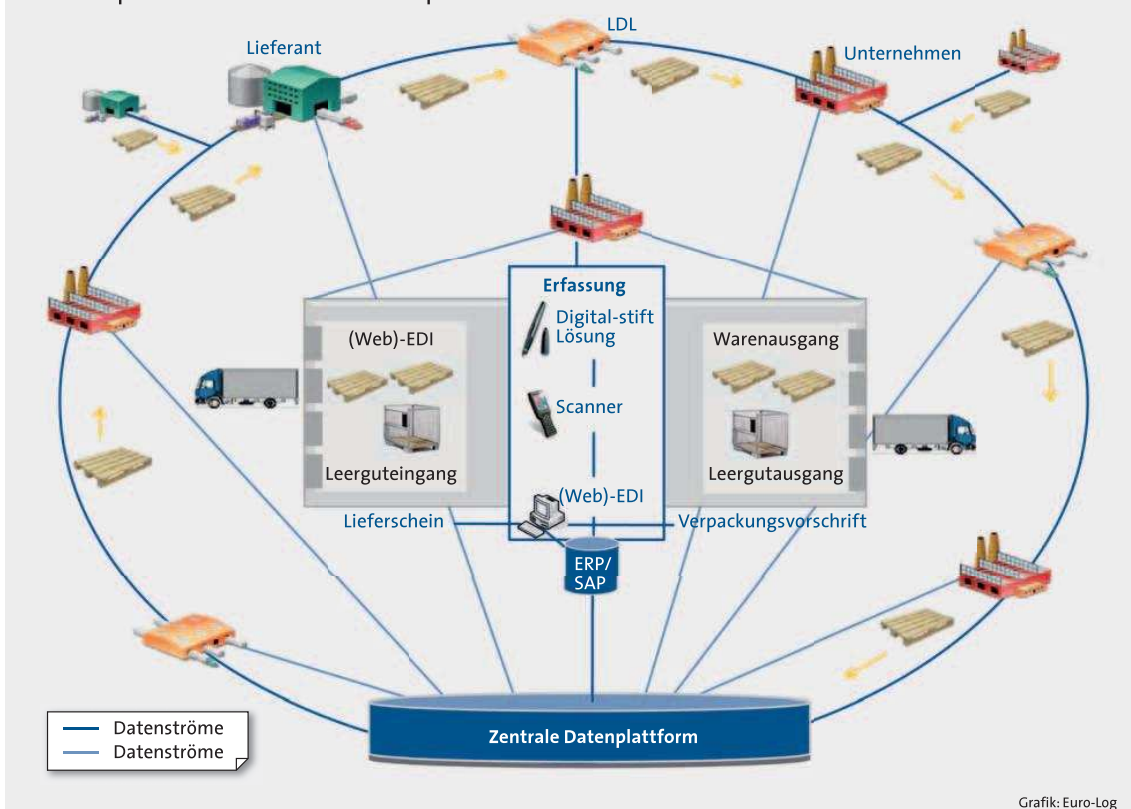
Lieferant

LDL

Unternehmen

Erfassung

Digital-stift Lösung

Scanner

(Web)-EDI

(Web)-EDI

Leerguteingang

Warenausgang

Leergutausgang

Lieferschein

Verpackungsvorschrift

ERP/ SAP

Zentrale Datenplattform

Datenströme

Datenströme

Grafik: Euro-Log